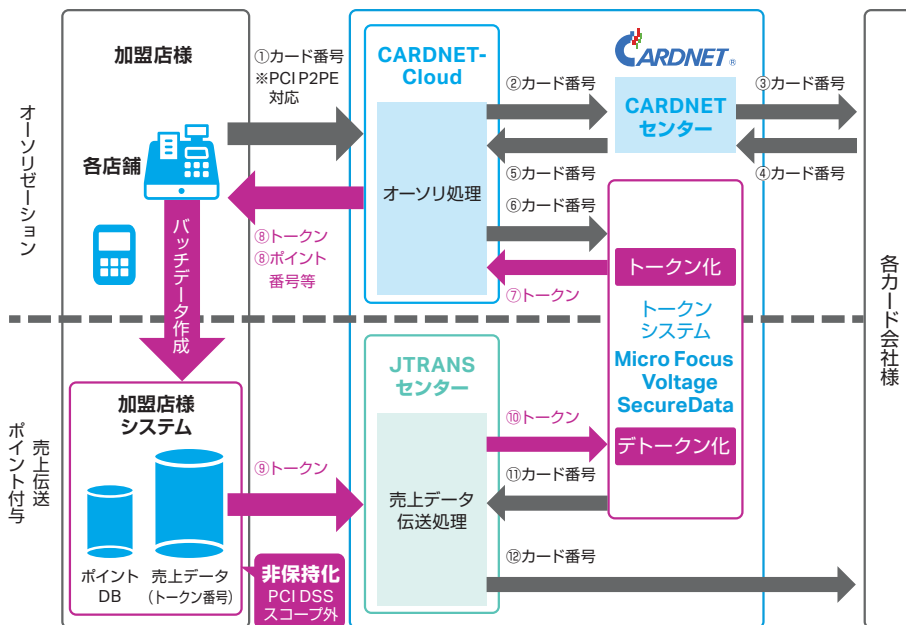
オーソリゼーション

加盟店様

①カード番号
※PCI P2PE
対応

CARDNET-
Cloud

CARDNET

②カード番号

CARDNET
センター

③カード番号

各店舗

オーソリ処理

⑤カード番号

④カード番号

⑥カード番号

⑧トークン
⑧ポイント
番号等

バッチデータ作成

トークン化

⑦トークン

トークン
システム
Micro Focus
Voltage
SecureData

各カード会社様

売上伝送
ポイント付与

加盟店様
システム

JTRANS
センター

⑩トークン

デトークン化

⑪カード番号

⑨トークン

売上データ
伝送処理

ポイント
DB

売上データ
(トークン番号)

非保持化
PCI DSS
スコープ外

⑫カード番号